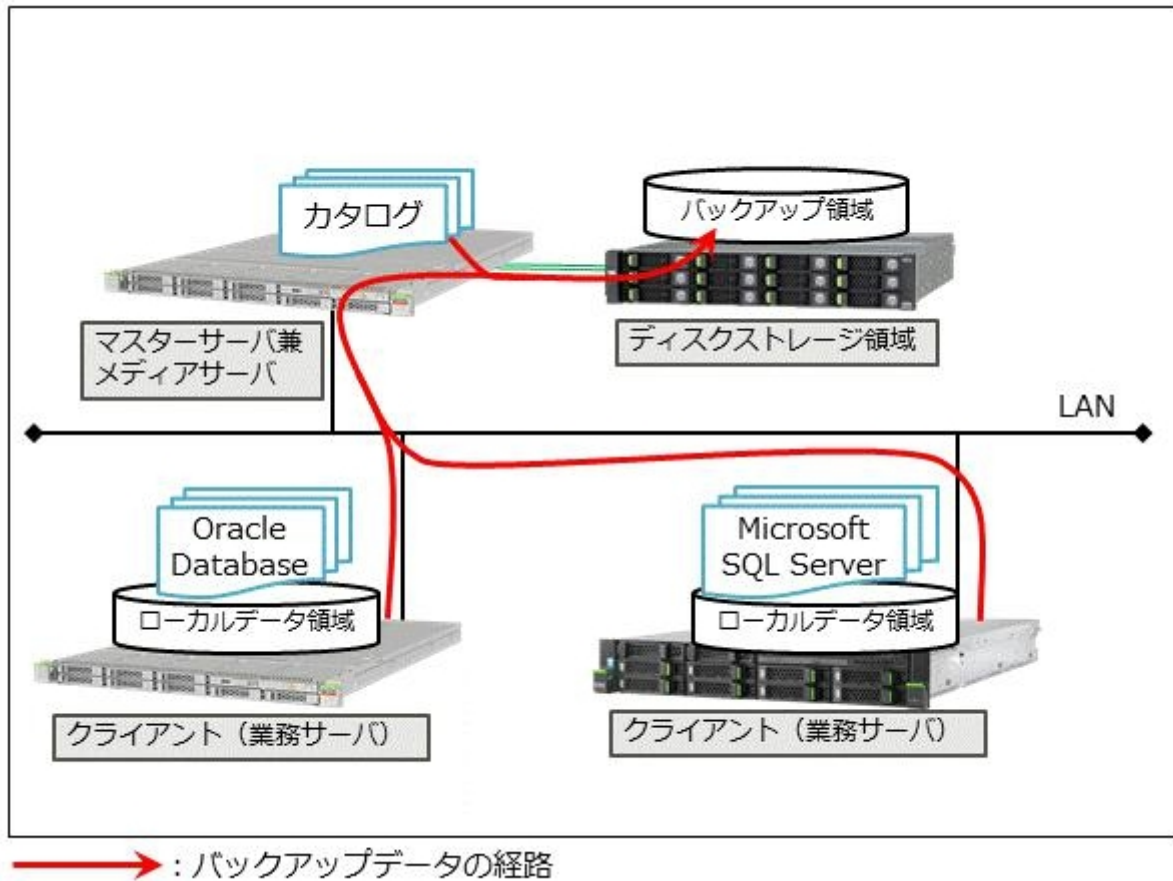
カタログ

バックアップ領域

マスターサーバ兼
メディアサーバ

ディスクストレージ領域

LAN

Oracle
Database

ローカルデータ領域

クライアント（業務サーバ）

Microsoft
SQL Server

ローカルデータ領域

クライアント（業務サーバ）

：バックアップデータの経路